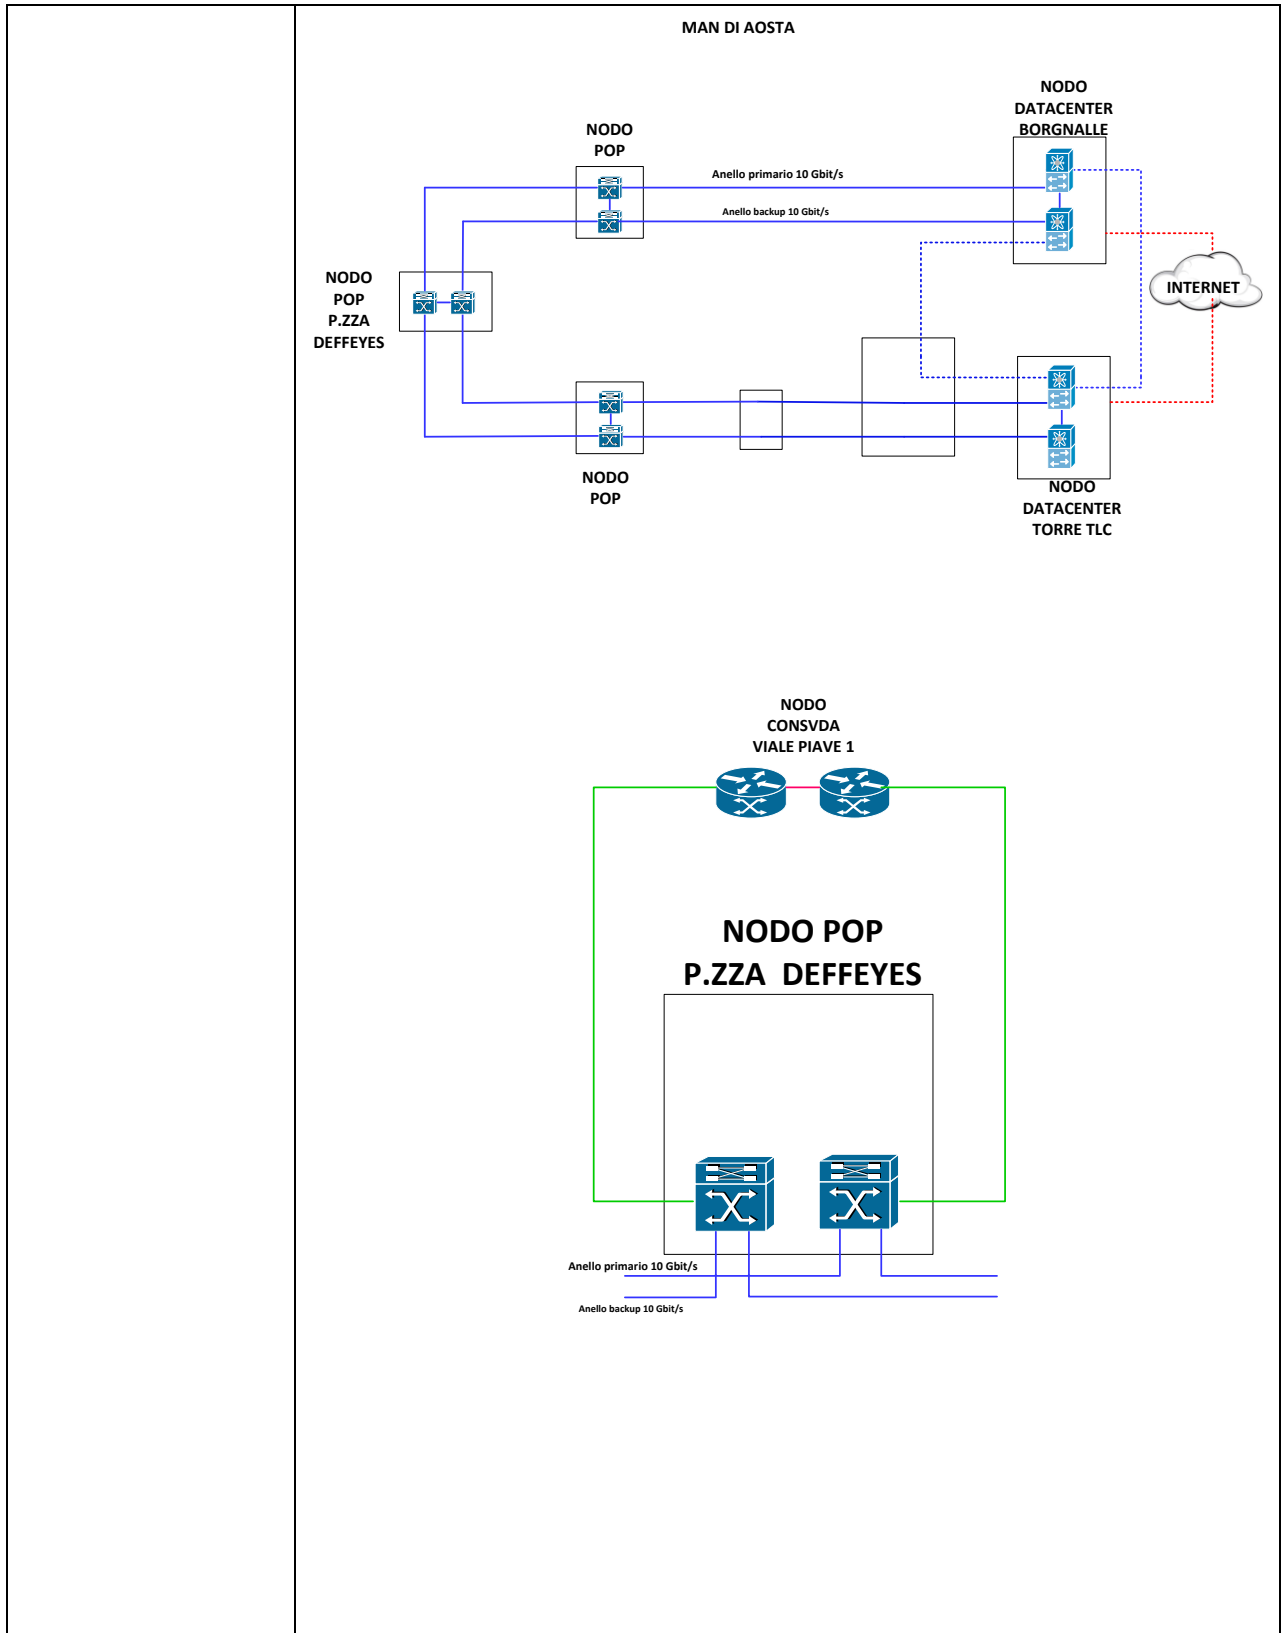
MAN DI AOSTA

NODO DATACENTER BORGNALLE

NODO POP

Anello primario 10 Gbit/s

Anello backup 10 Gbit/s

NODO POP P.ZZA DEFFEYES

INTERNET

NODO POP

NODO DATACENTER TORRE TLC

NODO CONSVDA VIALE PIAVE 1

NODO POP P.ZZA DEFFEYES

Anello primario 10 Gbit/s

Anello backup 10 Gbit/s